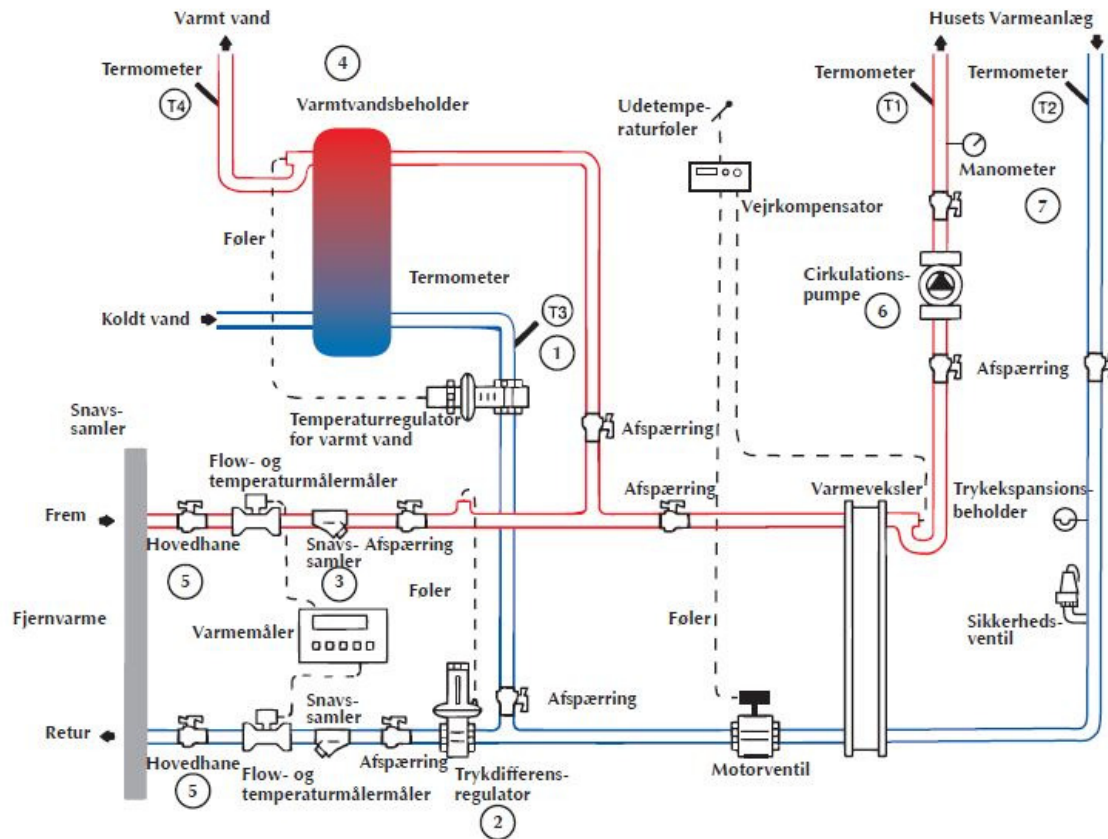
Varmt vand

Husets Varmeanlæg

Termometer

T4

4

Varmtvandsbeholder

Udetemperaturføler

Termometer

T1

Termometer

T2

Manometer

7

Vejrkompensator

Føler

Cirkulationspumpe

6

Termometer

Koldt vand

T3

1

Afspærring

Snavssamler

Temperaturregulator for varmt vand

Afspærring

Flow- og temperaturmålermåler

Afspærring

Varmeveksler

Trykekspansionsbeholder

Frem

Hovedhane

Snavssamler

Afspærring

5

3

Føler

Fjernvarme

Varmemåler

Føler

Sikkerhedsventil

Snavssamler

Afspærring

Retur

Hovedhane

Flow- og temperaturmålermåler

Afspærring

Trykdifferensregulator

Motorventil

5

2